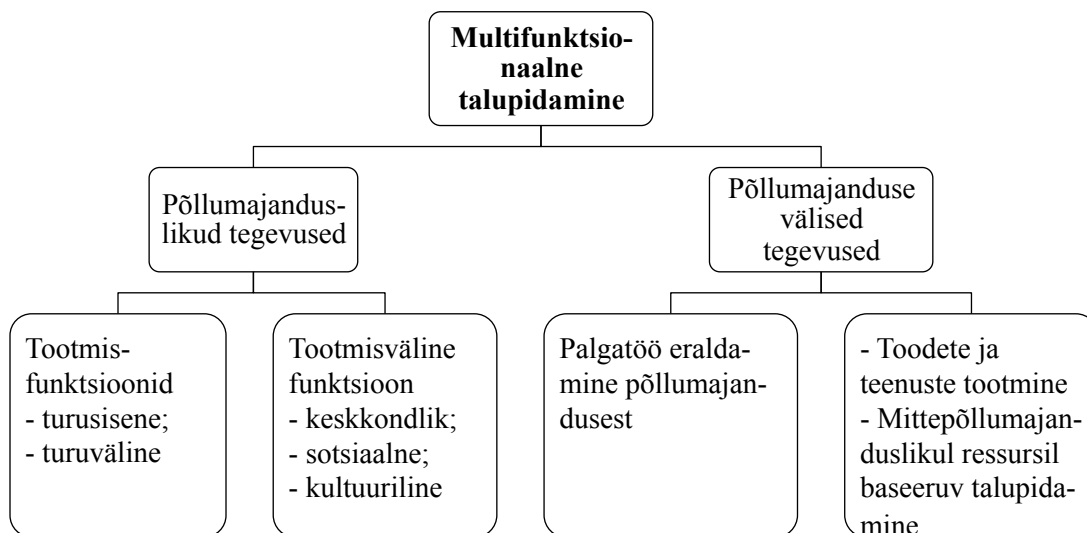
**Multifunktsionaalne talupidamine**

Põllumajanduslikud tegevused

Põllumajanduse välised tegevused

Tootmisfunktsioonid
- turusisene;
- turuväline

Tootmisväline funktsioon
- keskkondlik;
- sotsiaalne;
- kultuuriline

Palgatöö eraldamine põllumajandusest

- Toodete ja teenuste tootmine
- Mittepõllumajanduslikul ressursil baseeruv talupidamine